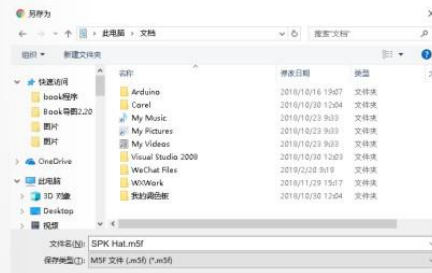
另存为

← → ↑ « 此电脑 › 文档 搜索"文档"

组织 ▾ 新建文件夹

★ 快速访问
book程序
Book截图2.20
图片
图片

OneDrive

此电脑
3D 对象
Desktop
视频

| 名称 | 修改日期 | 类型 |
|---|---|---|
| Arduino | 2018/10/16 15:07 | 文件夹 |
| Corel | 2018/10/30 12:04 | 文件夹 |
| My Music | 2018/10/23 9:03 | 文件夹 |
| My Pictures | 2018/10/23 9:03 | 文件夹 |
| My Videos | 2018/10/23 9:03 | 文件夹 |
| Visual Studio 2008 | 2018/10/30 12:03 | 文件夹 |
| WeChat Files | 2019/2/20 9:19 | 文件夹 |
| WXWork | 2018/11/29 15:17 | 文件夹 |
| 我的调色板 | 2018/10/30 12:04 | 文件夹 |

文件名(N): SPK Hat.m5f
保存类型(T): M5F 文件 (.m5f) (*.m5f)